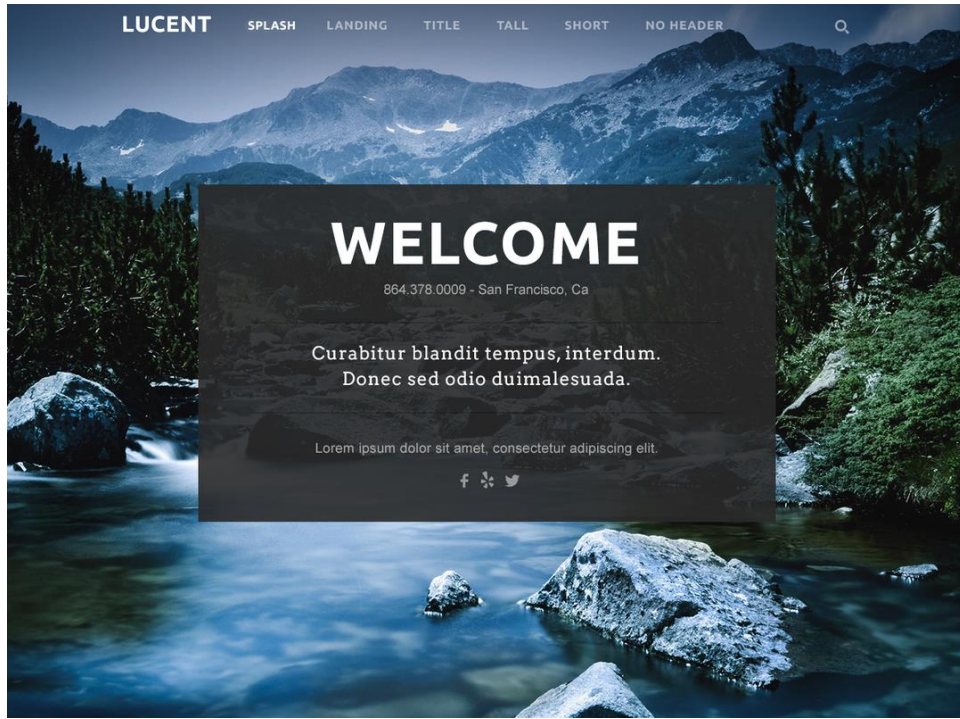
LUCENT SPLASH LANDING TITLE TALL SHORT NO HEADER

WELCOME

864.378.0009 - San Francisco, Ca

Curabitur blandit tempus, interdum. Donec sed odio duimalesuada.

Lorem ipsum dolor sit amet, consectetur adipiscing elit.